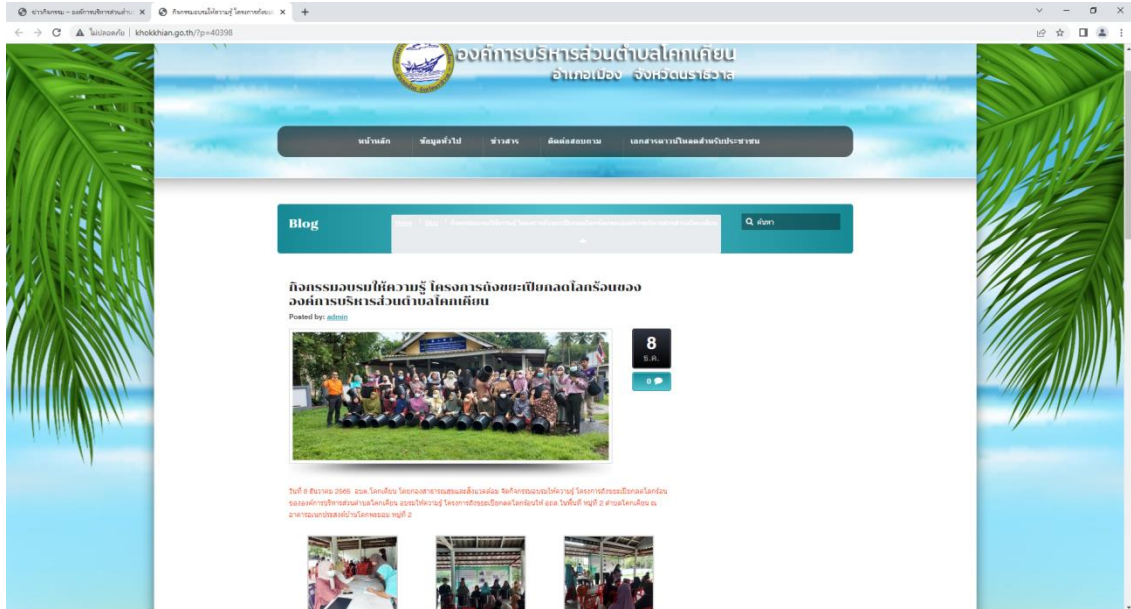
ข่าวกิจกรรม – องค์การบริหารส่วนตำบ ×
กิจกรรมอบรมให้ความรู้ โครงการถังขยะ ×
+
ไม่ปลอดภัย | khokkhian.go.th/?p=40398

องค์การบริหารส่วนตำบลโคกเคียน
อำเภอเมือง จังหวัดนราธิวาส

หน้าหลัก ข้อมูลทั่วไป ข่าวสาร ติดต่อสอบถาม เอกสารดาวน์โหลดสำหรับประชาชน

Blog
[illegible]
ค้นหา

กิจกรรมอบรมให้ความรู้ โครงการถังขยะเปียกลดโลกร้อนของ องค์การบริหารส่วนตำบลโคกเคียน
Posted by: admin

8
ธ.ค.
0

วันที่ 8 ธันวาคม 2565 อบต. โคกเคียน โดยกองสาธารณสุขและสิ่งแวดล้อม จัดกิจกรรมอบรมให้ความรู้ โครงการถังขยะเปียกลดโลกร้อน ขององค์การบริหารส่วนตำบลโคกเคียน อบรมให้ความรู้ โครงการถังขยะเปียกลดโลกร้อนให้ อสม. ในพื้นที่ หมู่ที่ 2 ตำบลโคกเคียน ณ อาคารอเนกประสงค์บ้านโคกหยอง หมู่ที่ 2